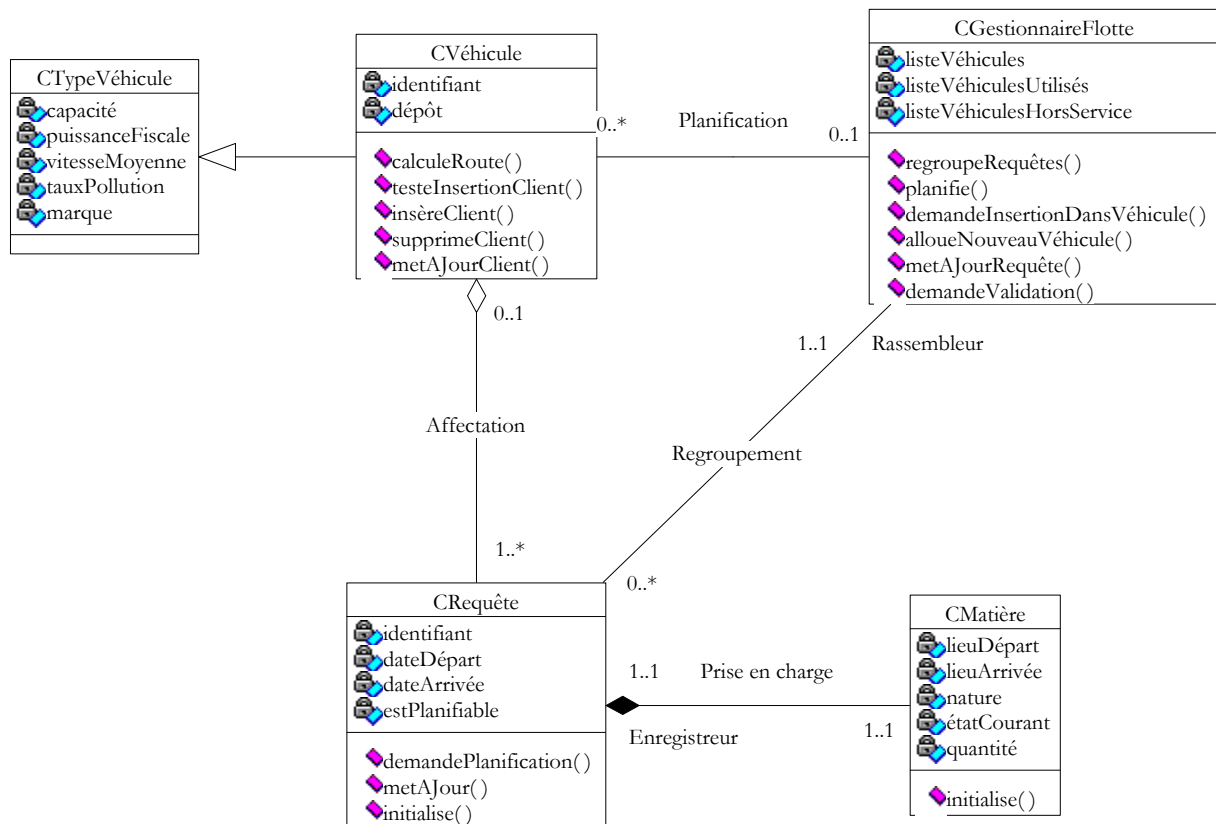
CTypeVéhicule
capacité
puissanceFiscale
vitesseMoyenne
tauxPollution
marque

CVéhicule
identifiant
dépôt
calculeRoute()
testeInsertionClient()
insèreClient()
supprimeClient()
metAJourClient()

0..*
Planification
0..1

CGestionnaireFlotte
listeVéhicules
listeVéhiculesUtilisés
listeVéhiculesHorsService
regroupeRequêtes()
planifie()
demandeInsertionDansVéhicule()
alloueNouveauVéhicule()
metAJourRequête()
demandeValidation()

0..1
1..1
Rassembleur
Affectation
Regroupement
1..*
0..*

CRequête
identifiant
dateDépart
dateArrivée
estPlanifiable
demandePlanification()
metAJour()
initialise()

1..1
Prise en charge
Enregistreur
1..1

CMatière
lieuDépart
lieuArrivée
nature
étatCourant
quantité
initialise()